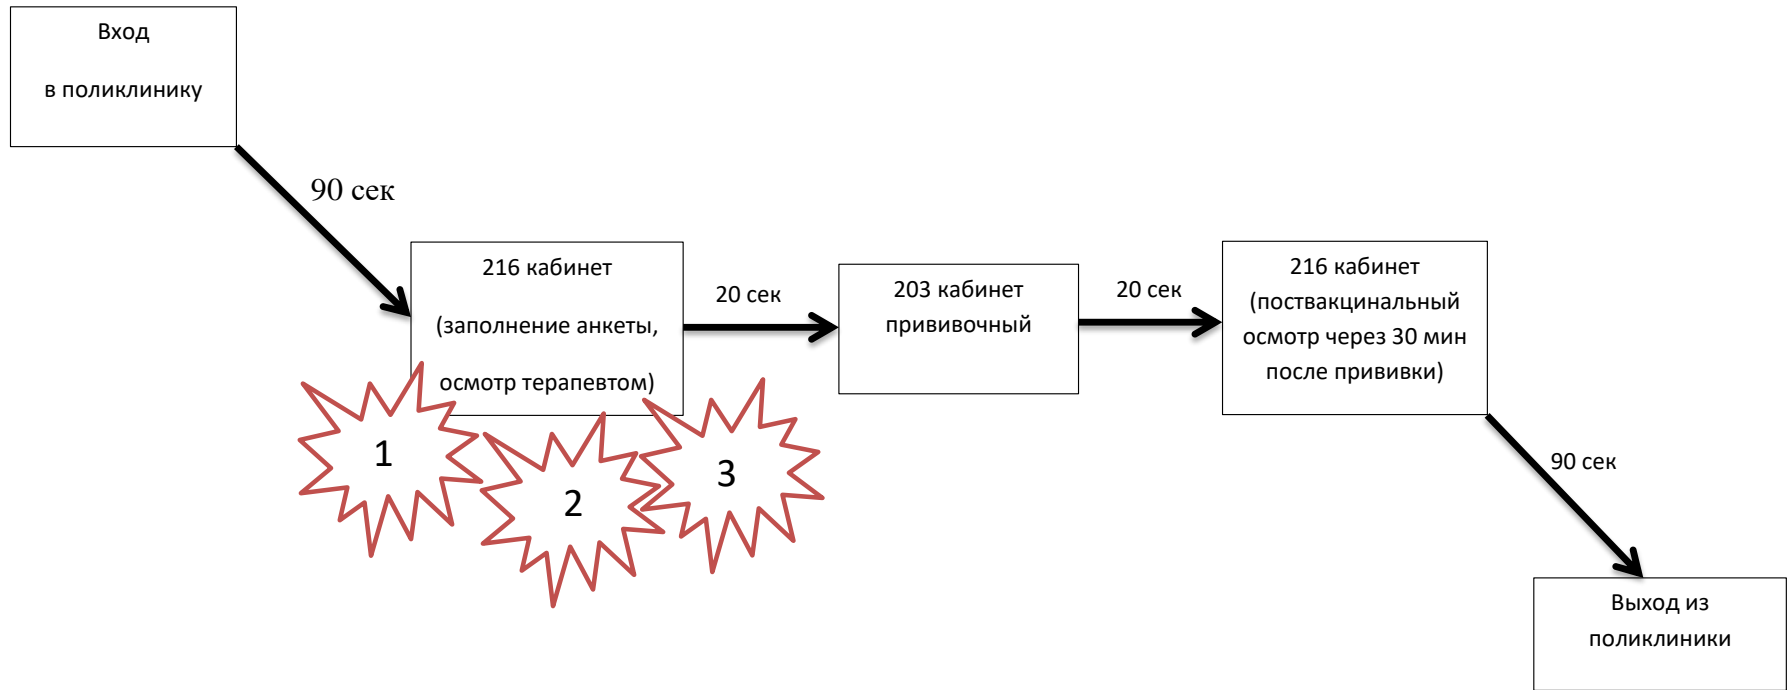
Вход

в поликлинику

90 сек

216 кабинет

(заполнение анкеты,

осмотр терапевтом)

1

2

3

20 сек

203 кабинет прививочный

20 сек

216 кабинет (поствакцинальный осмотр через 30 мин после прививки)

90 сек

Выход из поликлиники